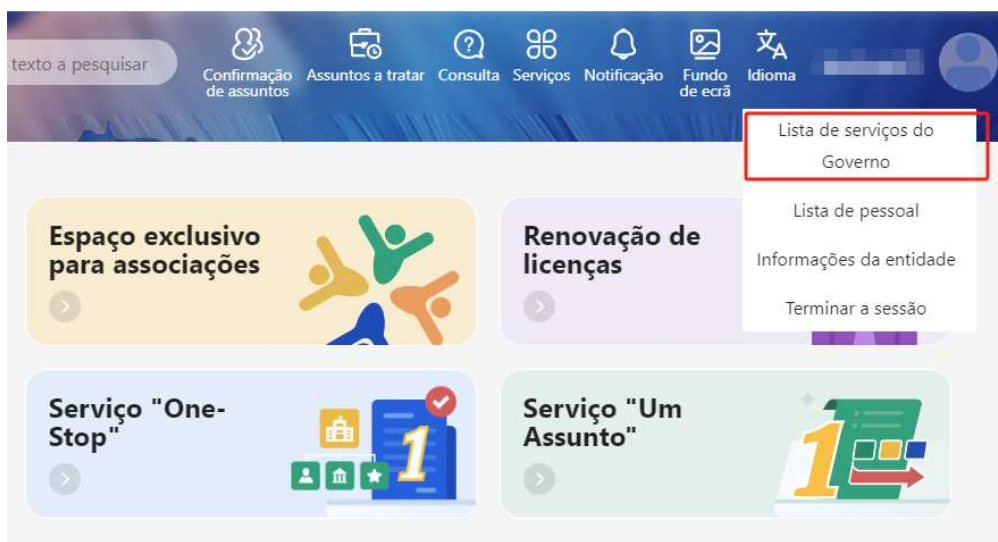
texto a pesquisar

Confirmação de assuntos
Assuntos a tratar
Consulta
Serviços
Notificação
Fundo de ecrã
Idioma

Lista de serviços do Governo
Lista de pessoal
Informações da entidade
Terminar a sessão

Espaço exclusivo para associações

Renovação de licenças

Serviço "One-Stop"

Serviço "Um Assunto"